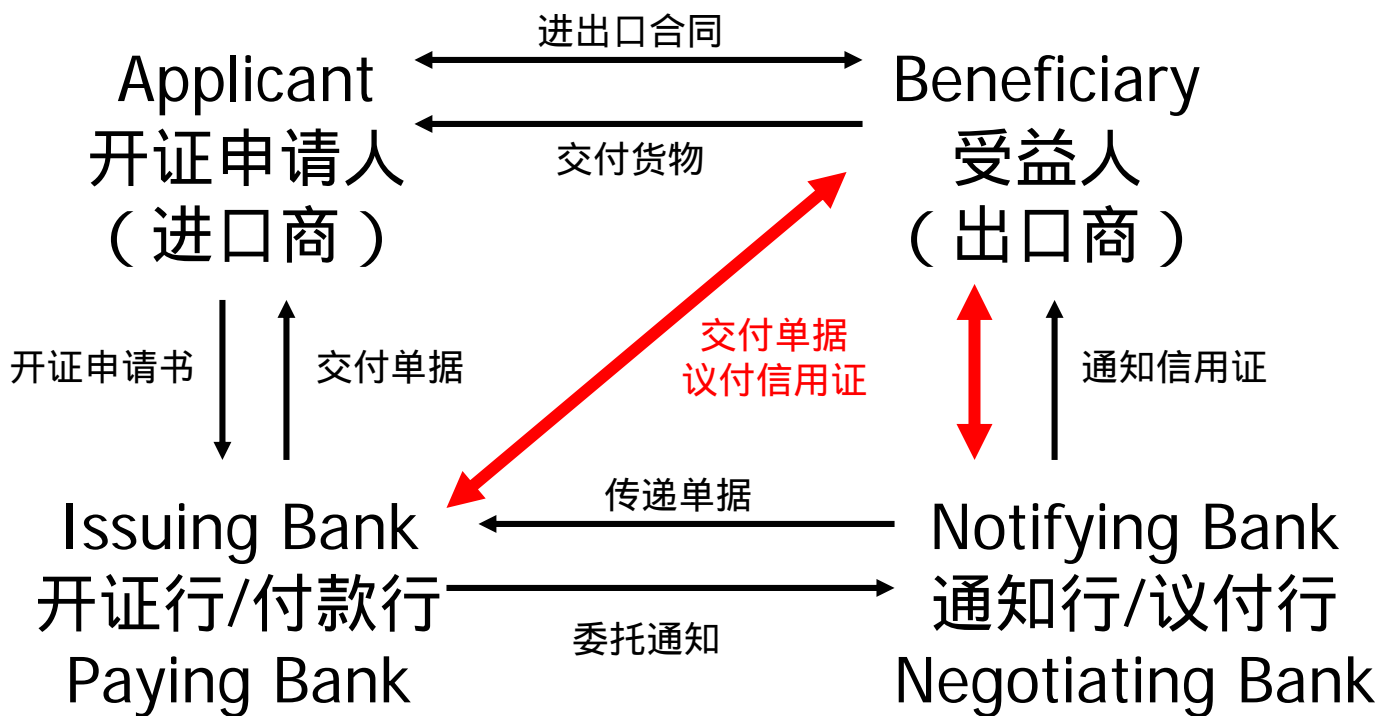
进出口合同

Applicant
开证申请人
（进口商）

Beneficiary
受益人
（出口商）

交付货物

开证申请书

交付单据

交付单据
议付信用证

通知信用证

传递单据

Issuing Bank
开证行/付款行
Paying Bank

Notifying Bank
通知行/议付行
Negotiating Bank

委托通知